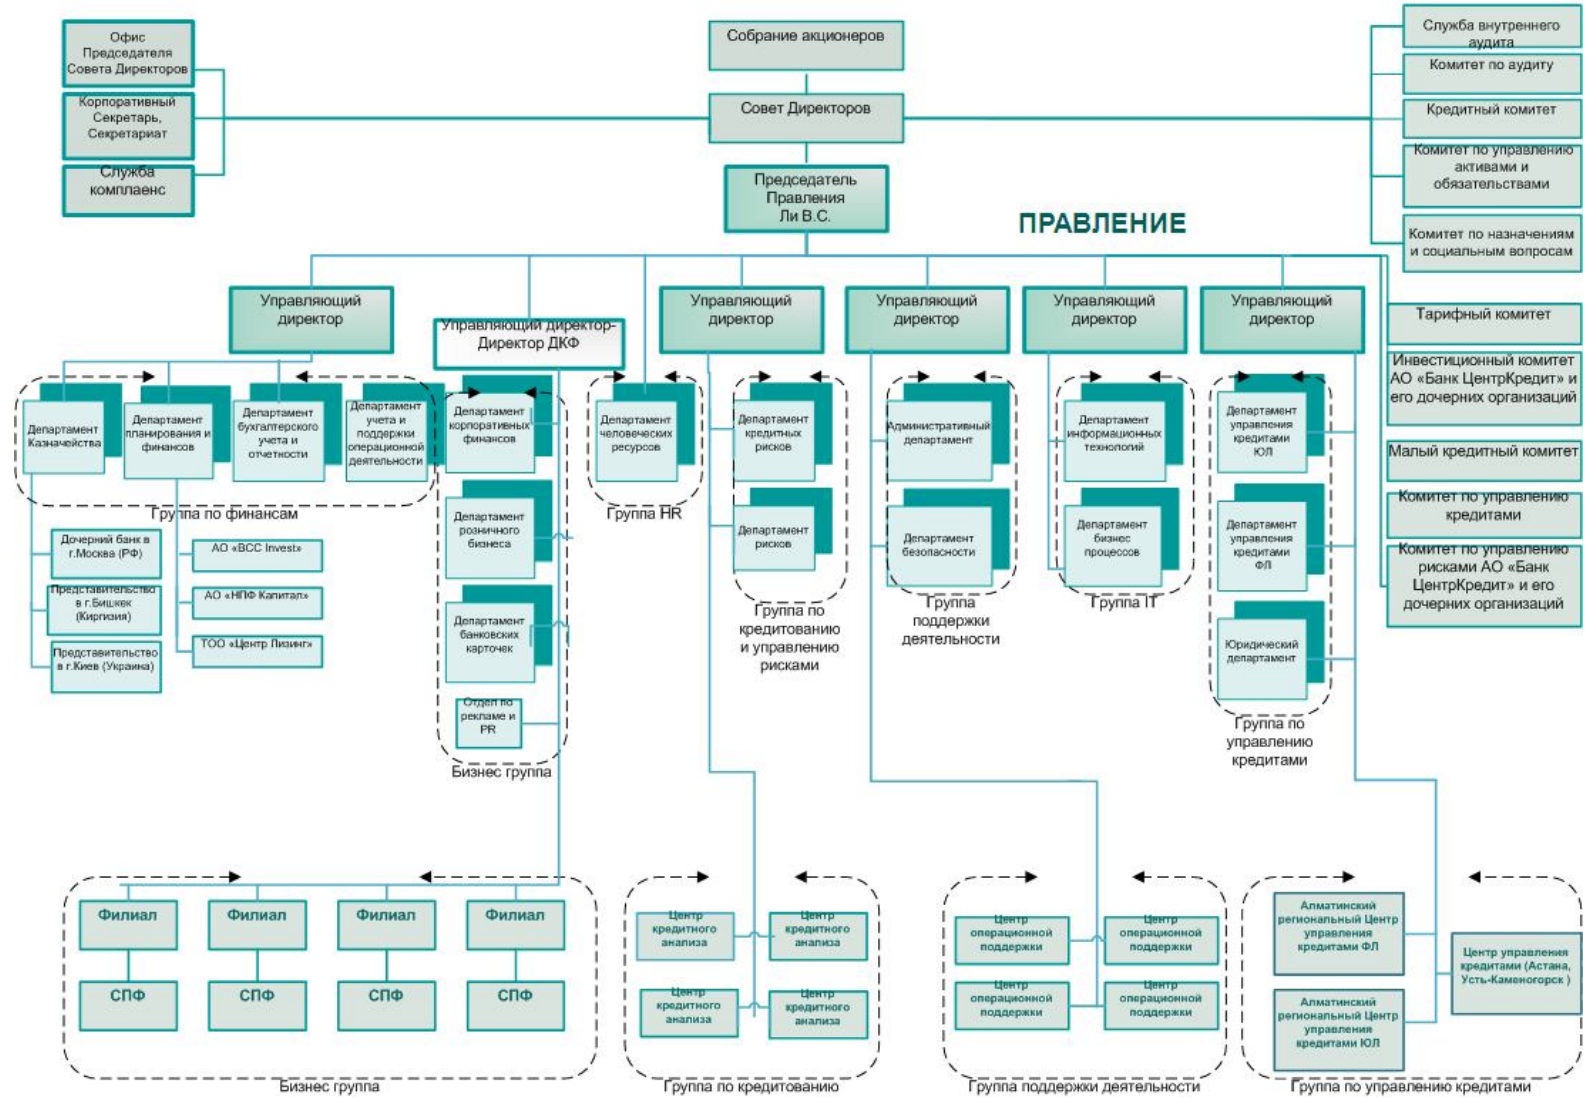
Офис Председателя Совета Директоров

Корпоративный Секретарь, Секретариат

Служба комплаенс

Собрание акционеров

Совет Директоров

Председатель Правления Ли В.С.

ПРАВЛЕНИЕ

Служба внутреннего аудита

Комитет по аудиту

Кредитный комитет

Комитет по управлению активами и обязательствами

Комитет по назначениям и социальным вопросам

Тарифный комитет

Инвестиционный комитет АО «Банк ЦентрКредит» и его дочерних организаций

Малый кредитный комитет

Комитет по управлению кредитами

Комитет по управлению рисками АО «Банк ЦентрКредит» и его дочерних организаций

Управляющий директор

Управляющий директор-Директор ДКФ

Управляющий директор

Управляющий директор

Управляющий директор

Управляющий директор

Департамент Казначейства

Департамент планирования и финансов

Департамент бухгалтерского учета и отчетности

Департамент учета и поддержки операционной деятельности

Группа по финансам

Дочерний банк в г.Москва (РФ)

Представительство в г.Бишкек (Киргизия)

Представительство в г.Киев (Украина)

АО «BCC Invest»

АО «НПФ Капитал»

ТОО «Центр Лизинг»

Департамент корпоративных финансов

Департамент розничного бизнеса

Департамент банковских карточек

Отдел по рекламе и PR

Бизнес группа

Департамент человеческих ресурсов

Группа HR

Департамент кредитных рисков

Департамент рисков

Группа по кредитованию и управлению рисками

Административный департамент

Департамент безопасности

Группа поддержки деятельности

Департамент информационных технологий

Департамент бизнес процессов

Группа IT

Департамент управления кредитами ЮЛ

Департамент управления кредитами ФЛ

Юридический департамент

Группа по управлению кредитами

Филиал

Филиал

Филиал

Филиал

СПФ

СПФ

СПФ

СПФ

Бизнес группа

Центр кредитного анализа

Центр кредитного анализа

Центр кредитного анализа

Центр кредитного анализа

Группа по кредитованию

Центр операционной поддержки

Центр операционной поддержки

Центр операционной поддержки

Центр операционной поддержки

Группа поддержки деятельности

Алматинский региональный Центр управления кредитами ФЛ

Алматинский региональный Центр управления кредитами ЮЛ

Центр управления кредитами (Астана, Усть-Каменогорск )

Группа по управлению кредитами